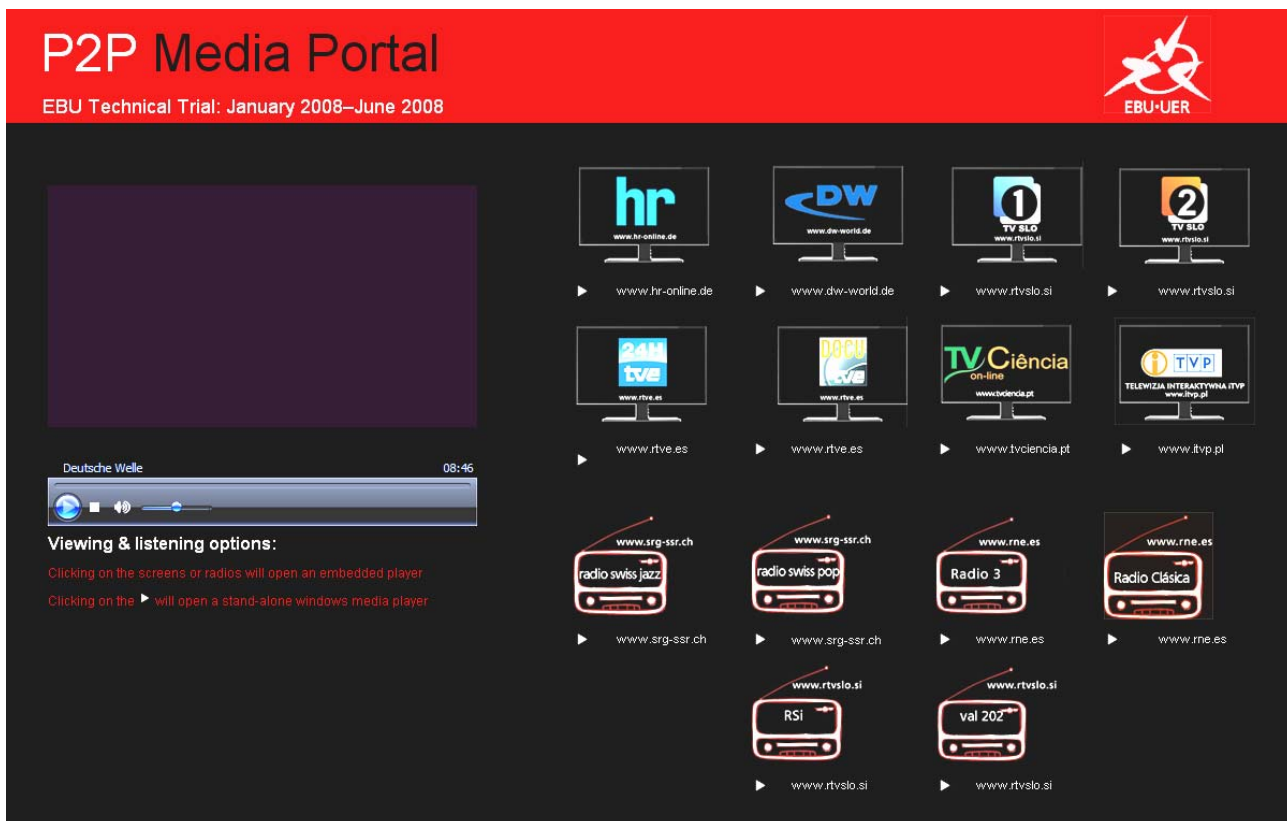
P2P Media Portal

EBU Technical Trial: January 2008–June 2008

EBU·UER

Deutsche Welle 08:46

Viewing & listening options:

Clicking on the screens or radios will open an embedded player

Clicking on the ▶ will open a stand-alone windows media player

hr
www.hr-online.de

▶ www.hr-online.de

DW
www.dw-world.de

▶ www.dw-world.de

1
TV SLO
www.rtvslo.si

▶ www.rtvslo.si

2
TV SLO
www.rtvslo.si

▶ www.rtvslo.si

24H
tve
www.rtve.es

▶ www.rtve.es

DOCU
tve
www.rtve.es

▶ www.rtve.es

TV Ciência
on-line
www.tvciencia.pt

▶ www.tvciencia.pt

iTVP
TELEWIZJA INTERAKTYWNA iTVP
www.itvp.pl

▶ www.itvp.pl

www.srg-ssr.ch
radio swiss jazz

▶ www.srg-ssr.ch

www.srg-ssr.ch
radio swiss pop

▶ www.srg-ssr.ch

www.rne.es
Radio 3

▶ www.rne.es

www.rne.es
Radio Clásica

▶ www.rne.es

www.rtvslo.si
RSi

▶ www.rtvslo.si

www.rtvslo.si
val 202

▶ www.rtvslo.si